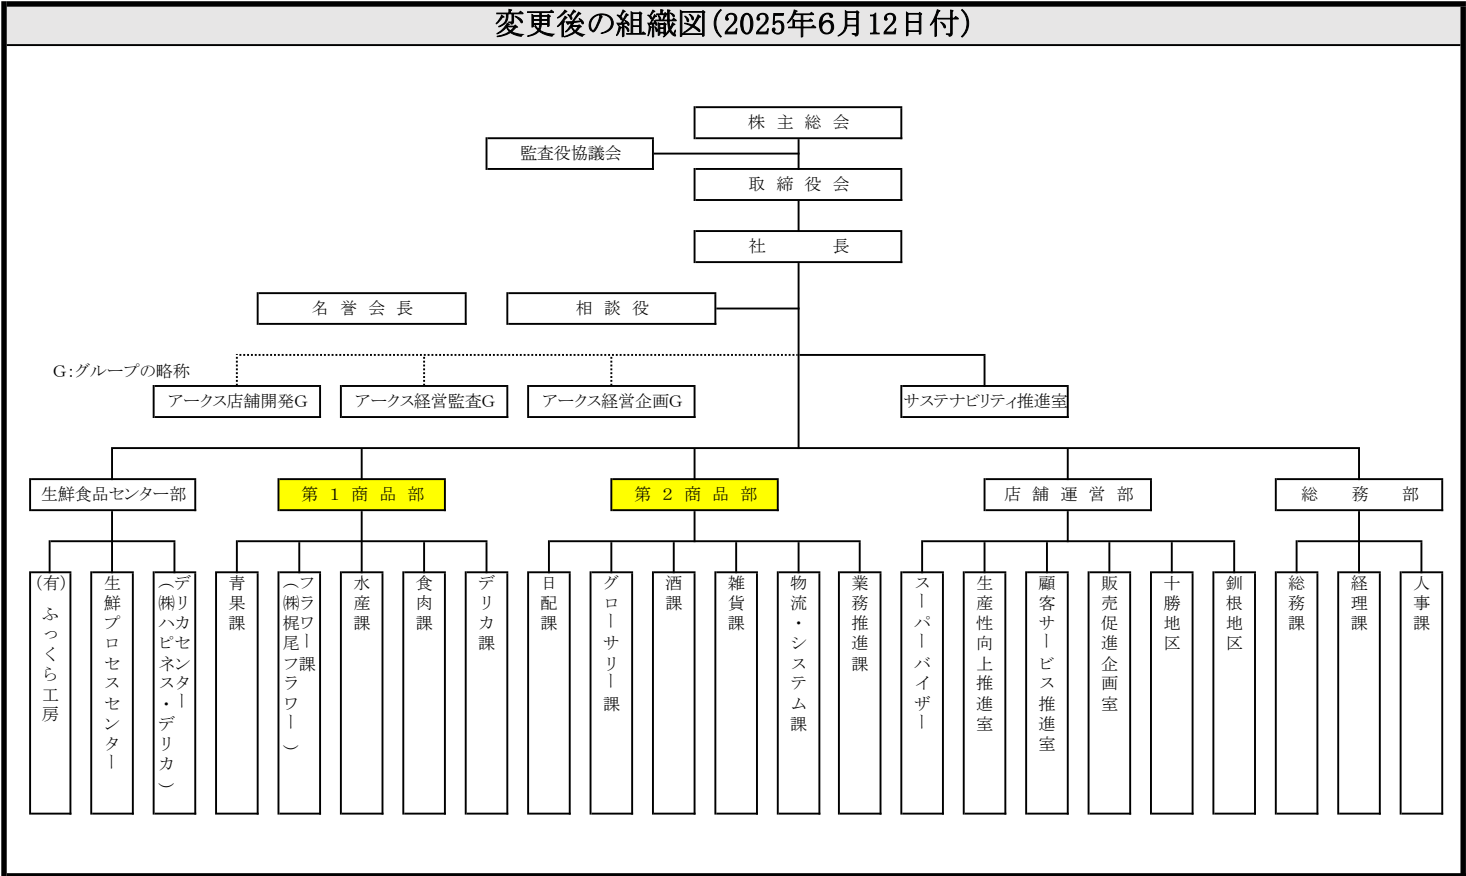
変更後の組織図（2025年6月12日付）

株主総会

監査役協議会

取締役会

社長

名誉会長

相談役

G:グループの略称

アークス店舗開発G

アークス経営監査G

アークス経営企画G

サステナビリティ推進室

生鮮食品センター部

第1商品部

第2商品部

店舗運営部

総務部

(有)ふっくら工房

生鮮プロセスセンター

デリカセンター（㈱ハピネス・デリカ）

青果課

フラワー課（㈱梶尾フラワー）

水産課

食肉課

デリカ課

日配課

グローサリー課

酒課

雑貨課

物流・システム課

業務推進課

スーパーバイザー

生産性向上推進室

顧客サービス推進室

販売促進企画室

十勝地区

釧根地区

総務課

経理課

人事課